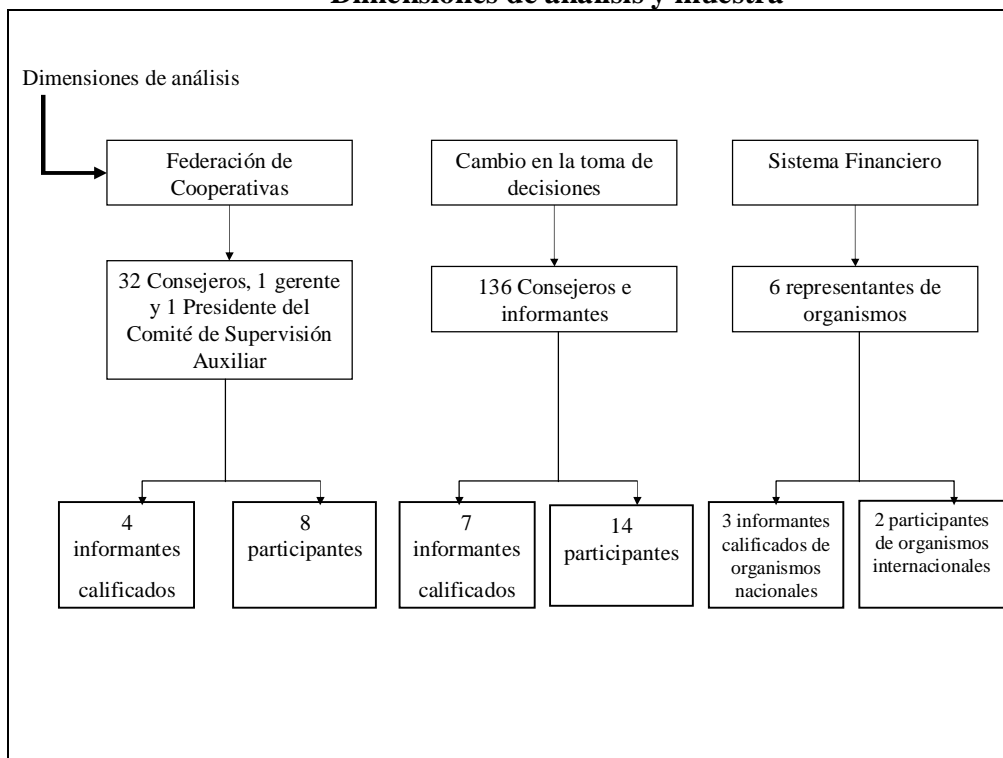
Dimensiones de análisis y muestra

Dimensiones de análisis

Federación de Cooperativas

32 Consejeros, 1 gerente y 1 Presidente del Comité de Supervisión Auxiliar

4 informantes calificados

8 participantes

Cambio en la toma de decisiones

136 Consejeros e informantes

7 informantes calificados

14 participantes

Sistema Financiero

6 representantes de organismos

3 informantes calificados de organismos nacionales

2 participantes de organismos internacionales